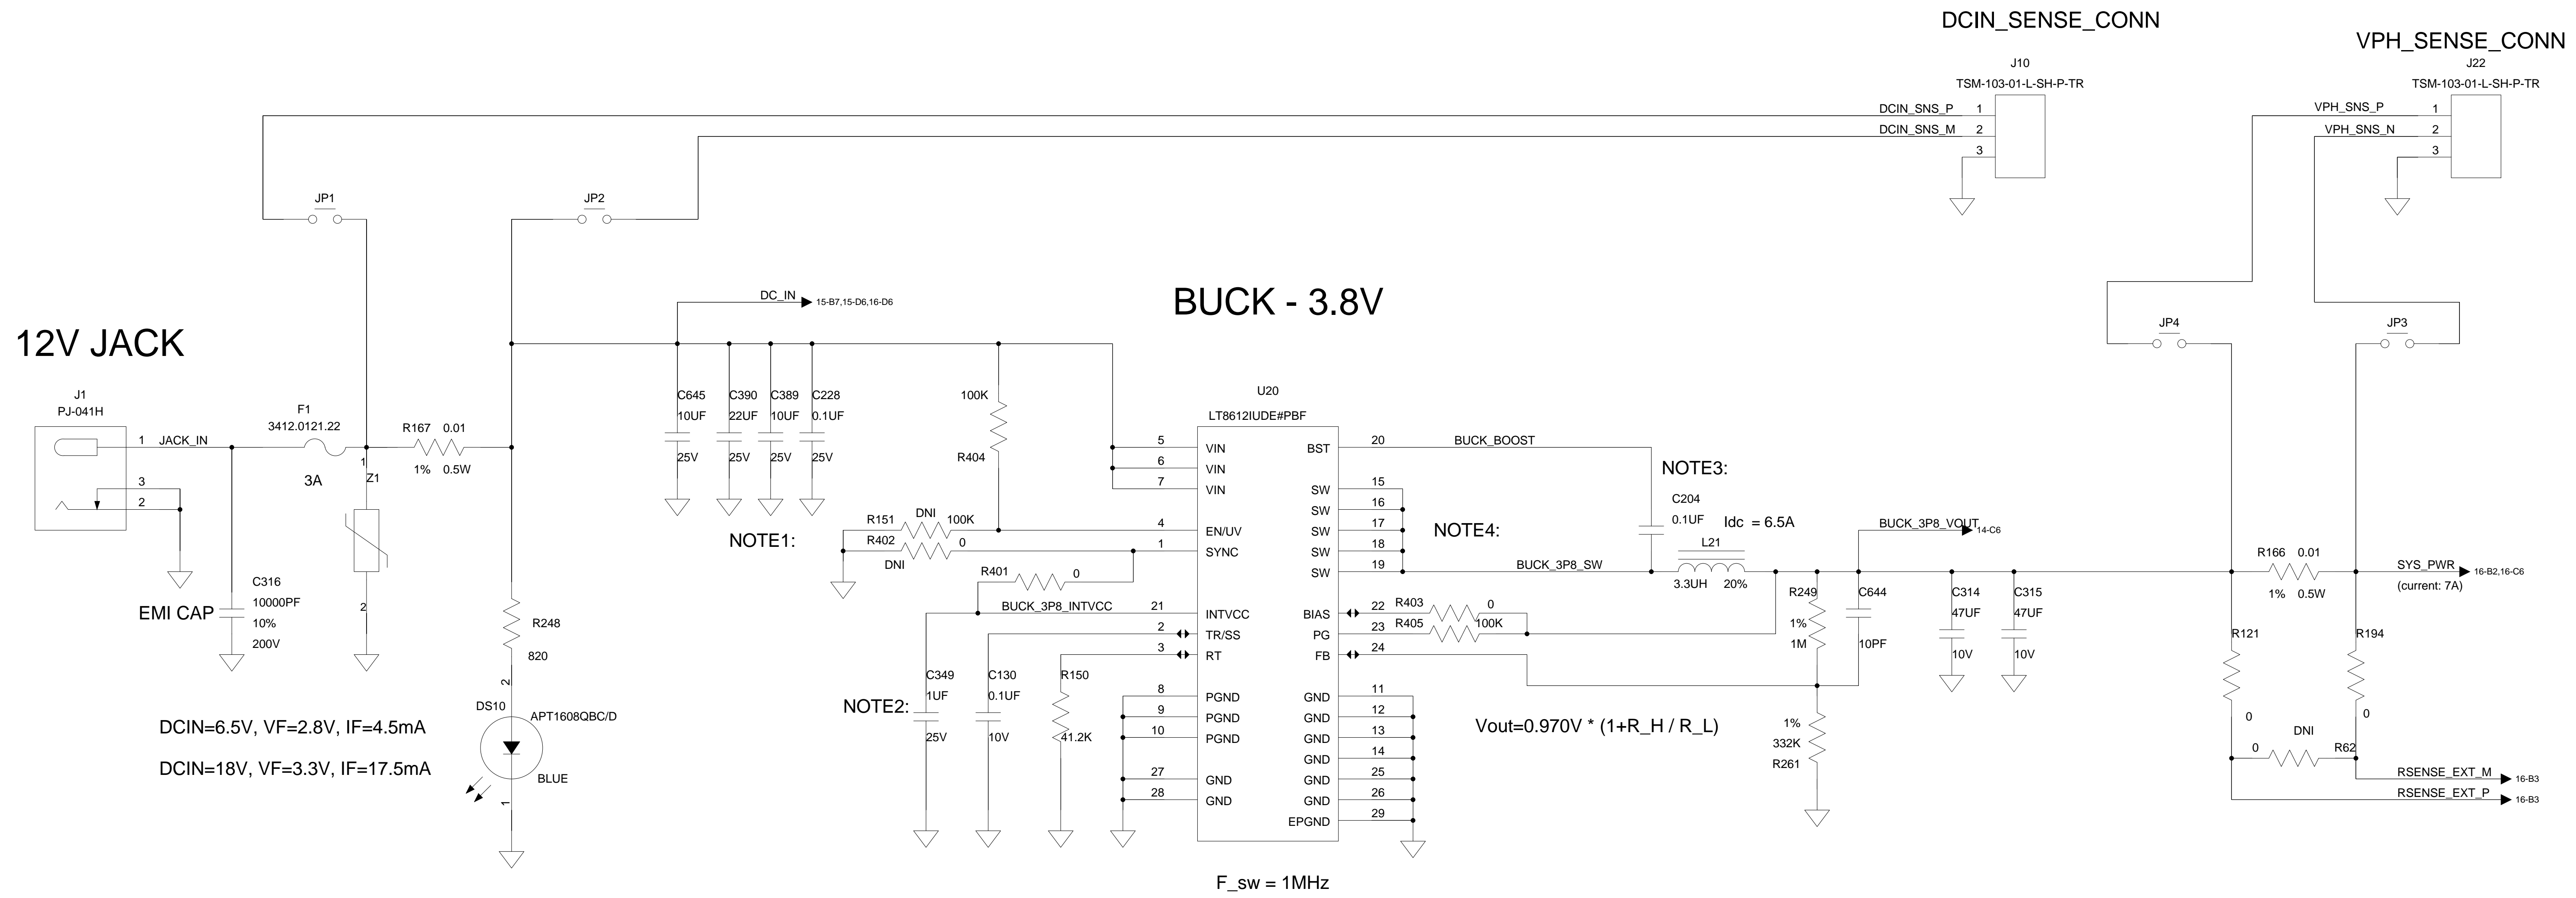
DCIN_SENSE_CONN

VPH_SENSE_CONN

J10
TSM-103-01-L-SH-P-TR
DCIN_SNS_P 1
DCIN_SNS_M 2
3

J22
TSM-103-01-L-SH-P-TR
VPH_SNS_P 1
VPH_SNS_N 2
3

JP1
JP2

DC_IN 15-B7,15-D6,16-D6

BUCK - 3.8V

12V JACK

JP4
JP3

J1
PJ-041H
1 JACK_IN
3
2

F1
3412.0121.22
3A

R167 0.01
1% 0.5W

1
Z1
2

C645 10UF 25V
C390 22UF 25V
C389 10UF 25V
C228 0.1UF 25V

100K
R404

U20
LT8612IUDE#PBF

5 VIN
6 VIN
7 VIN
4 EN/UV
1 SYNC
21 INTVCC
2 TR/SS
3 RT
8 PGND
9 PGND
10 PGND
27 GND
28 GND

BST 20
SW 15
SW 16
SW 17
SW 18
SW 19
BIAS 22
PG 23
FB 24
GND 11
GND 12
GND 13
GND 14
GND 25
GND 26
EPGND 29

BUCK_BOOST

NOTE3:

C204
0.1UF

Idc = 6.5A

NOTE4:

L21
3.3UH 20%

BUCK_3P8_VOUT 14-C6

BUCK_3P8_SW

R166 0.01
1% 0.5W

SYS_PWR 16-B2,16-C6
(current: 7A)

R151 DNI 100K
R402 0
DNI
NOTE1:

R401 0
BUCK_3P8_INTVCC

R403 0
R405 100K

C316
10000PF
10%
200V
EMI CAP

R248
820

2
DS10
APT1608QBC/D
BLUE
1

R249
1%
1M

C644
10PF

C314
47UF
10V

C315
47UF
10V

R121
0

R194
0

0 DNI R62

RSENSE_EXT_M 16-B3
RSENSE_EXT_P 16-B3

C349
1UF
25V

C130
0.1UF
10V

R150
41.2K

NOTE2:

1%
332K
R261

Vout=0.970V * (1+R_H / R_L)

DCIN=6.5V, VF=2.8V, IF=4.5mA

DCIN=18V, VF=3.3V, IF=17.5mA

F_sw = 1MHz